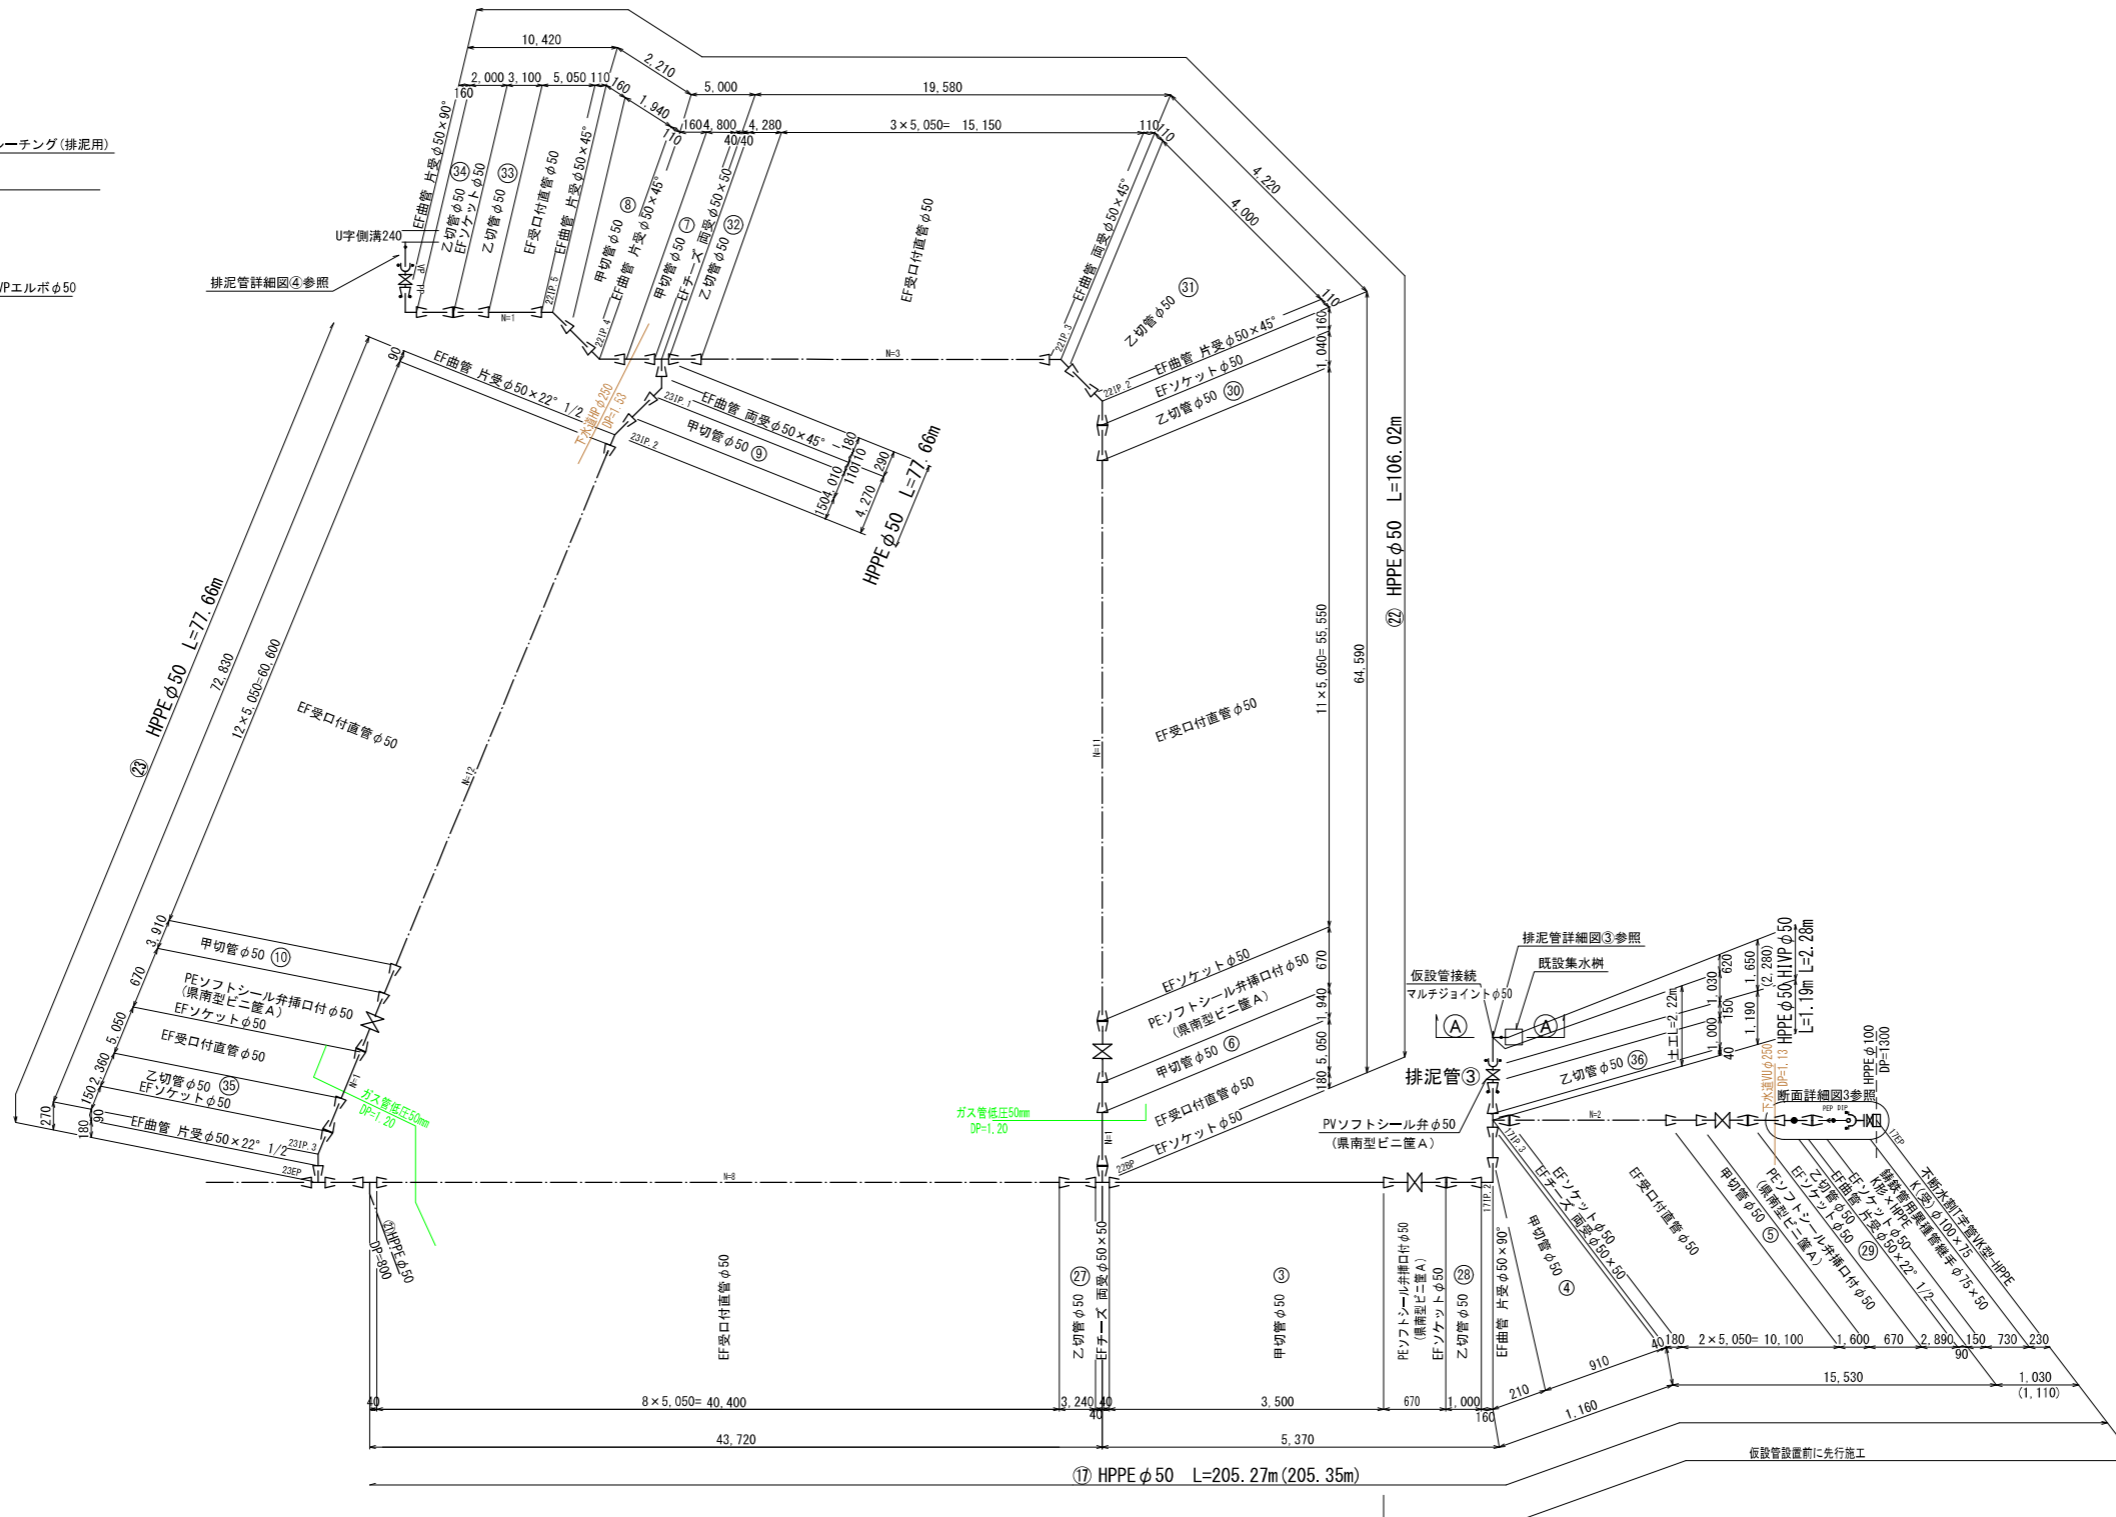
10, 420
2, 210
2, 000 3, 100 5, 050 110
160
160
5, 000
19, 580
1, 940
1604, 800 4, 280
3×5, 050= 15, 150
110 110
40 40
110
4, 220
4, 000
ーチング(排泥用)
EF曲管 片受φ50×90°
乙切管φ50 ㉞
EFソケットφ50
乙切管φ50 ㉝
EF受口付直管φ50
EF曲管 片受φ50×45°
甲切管φ50 ⑧
EF曲管 片受φ50×45°
甲切管φ50 ⑦
EFチーズ 両受φ50×50
乙切管φ50 ㉜
EF受口付直管φ50
EF曲管 両受φ50×45°
乙切管φ50 ㉛
U字側溝240
排泥管詳細図④参照
VPエルボφ50
N=1
N=3
EF曲管 片受φ50×22° 1/2
下水道HPφ250
DP=1.53
EF曲管 両受φ50×45°
甲切管φ50 ⑨
EF曲管 片受φ50×45°
EFソケットφ50
乙切管φ50 ㉚
110
1, 040 160
180
110
200
1504, 010
4, 270
HPPEφ50 L=77.66m
HPPEφ50 L=106.02m
㉒
HPPEφ50 L=77.66m
㉓
72, 830
12×5, 050=60, 600
EF受口付直管φ50
N=12
N=11
EF受口付直管φ50
11×5, 050= 55, 550
64, 590
3, 910
甲切管φ50 ⑩
670
PEソフトシール弁挿口付φ50
(県南型ビニ筐A)
EFソケットφ50
5, 050
EF受口付直管φ50
2, 360
乙切管φ50 ㉟
EFソケットφ50
150
90
270
180
EF曲管 片受φ50×22° 1/2
ガス管低圧50mm
DP=1.20
EFソケットφ50
PEソフトシール弁挿口付φ50
(県南型ビニ筐A)
甲切管φ50 ⑥
EF受口付直管φ50
EFソケットφ50
670
1, 940
5, 050
180
ガス管低圧50mm
DP=1.20
仮設管接続
マルチジョイントφ50
排泥管詳細図③参照
既設集水桝
Ⓐ
Ⓐ
排泥管③
乙切管φ50 ㊱
土工=2.22m
1, 650
620
(2, 280)
1, 030
1, 190
150
1, 000
40
HPPEφ50,HIVPφ50
L=1.19m L=2.28m
下水道HPφ250
DP=1.13
HPPEφ100
DP=1300
断面詳細図3参照
PVソフトシール弁φ50
(県南型ビニ筐A)
N=2
N=8
N=1
⑰HPPEφ50
DP=800
EF受口付直管φ50
㉗
乙切管φ50
EFチーズ 両受φ50×50
③
甲切管φ50
PEソフトシール弁挿口付φ50
(県南型ビニ筐A)
EFソケットφ50
㉘
乙切管φ50
EF曲管 片受φ50×90°
甲切管φ50 ④
EFソケットφ50
EFチーズ 両受φ50×50
EF受口付直管φ50
甲切管φ50 ⑤
PEソフトシール弁挿口付φ50
(県南型ビニ筐A)
EFソケットφ50
乙切管φ50 ㉙
EF曲管 片受φ50×22° 1/2
EFソケットφ50
K形×HPPE
鋳鉄管用異種管継手φ75×50
K(受)φ100×75
不断水割T字管VK型-HPPE
40 180
2×5, 050= 10, 100
1, 600
670
2, 890
150
730
230
90
910
15, 530
1, 030
(1, 110)
210
1, 160
40
8×5, 050= 40, 400
3, 240
40
3, 500
670
1, 000
160
40
43, 720
5, 370
仮設管設置前に先行施工
⑰ HPPEφ50 L=205.27m(205.35m)